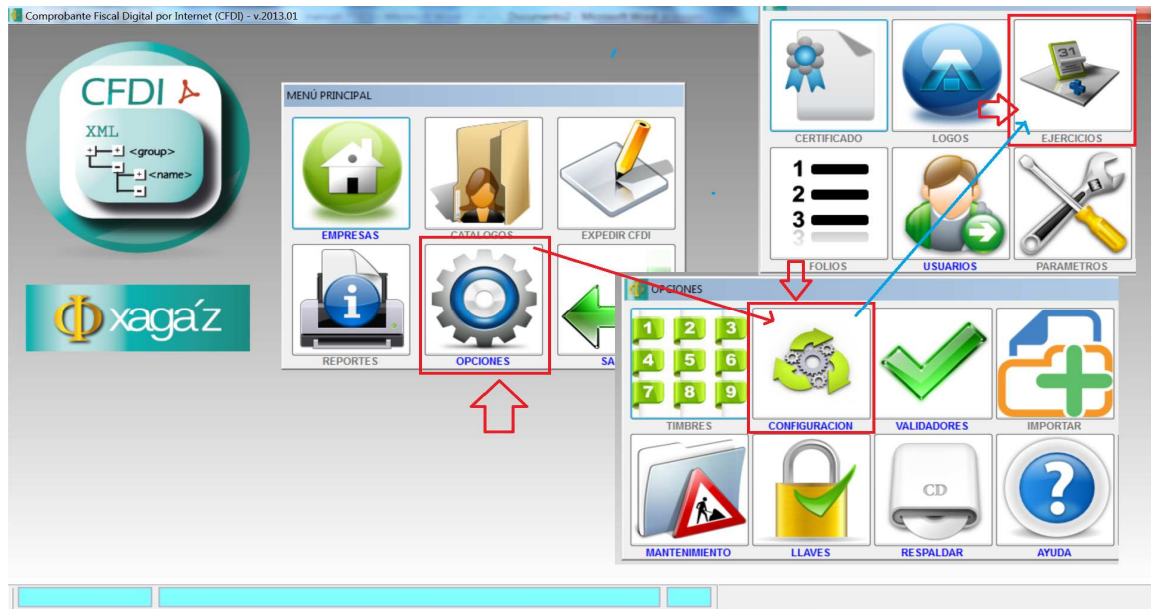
Comprobante Fiscal Digital por Internet (CFDI) - v.2013.01

CFDI

XML
<group>
<name>

Φ xaga'z

MENÚ PRINCIPAL

EMPRESAS
CATALOGOS
EXPEDIR CFDI
REPORTES
OPCIONES
SA

CERTIFICADO
LOGOS
31
EJERCICIOS
1
2
3
FOLIOS
USUARIOS
PARAMETROS

OPCIONES

1 2 3
4 5 6
7 8 9
TIMBRES
CONFIGURACION
VALIDADORES
IMPORTAR
MANTENIMIENTO
LLAVES
CD
RESPALDAR
?
AYUDA